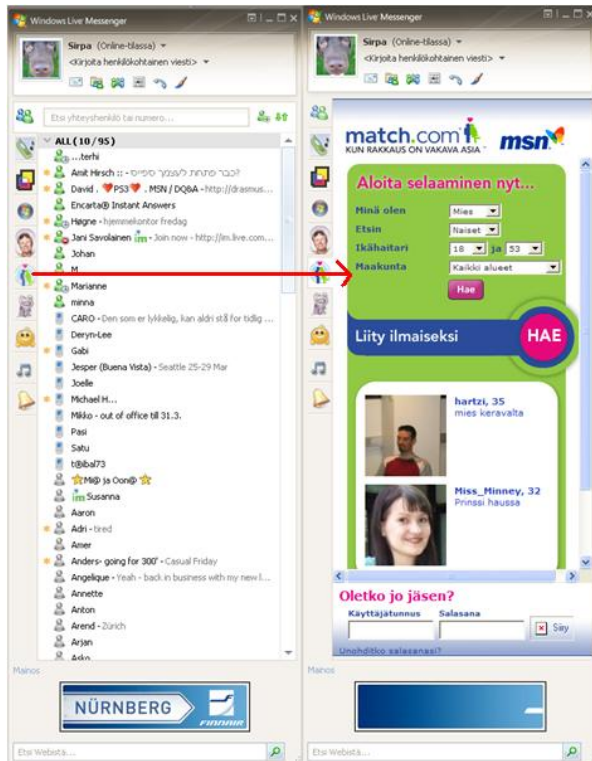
Windows Live Messenger

Sirpa (Online-tilassa)
<Kirjoita henkilökohtainen viesti>

Etsi yhteyshenkilö tai numero...

ALL (10/95)
...terhi
Amit Hirsch :: - כבר פתחת לעצמך סיפיים?
David , PS3 . MSN / DQ&A - http://drasmus...
Encarta® Instant Answers
Høgne - hjemmekontor fredag
Jani Savolainen - Join now - http://im.live.com...
Johan
M
Marianne
minna
CARO - Den som er lykkelig, kan aldri stå for tidlig ...
Deryn-Lee
Gabi
Jesper (Buena Vista) - Seattle 25-29 Mar
Joelle
Michael H...
Mikko - out of office till 31.3.
Pasi
Satu
t@ibal73
Mi@ ja Oon@
Susanna
Aaron
Adri - tired
Amer
Anders- going for 300' - Casual Friday
Angelique - Yeah - back in business with my new l...
Annette
Anton
Arend - Zürich
Arjan
Arko

Mainos

NÜRNBERG
FINNAIR

Etsi Webistä...

Windows Live Messenger

Sirpa (Online-tilassa)
<Kirjoita henkilökohtainen viesti>

match.com
KUN RAKKAUS ON VAKAVA ASIA
msn

Aloita selaaminen nyt...
Minä olen Mies
Etsin Naiset
Ikähaitari 18 ja 53
Maakunta Kaikki alueet
Hae

Liity ilmaiseksi
HAE

hartzi, 35
mies keravalta

Miss_Minney, 32
Prinssi haussa

Oletko jo jäsen?
Käyttäjätunnus
Salasana
Sisään
Unohditko salasanasi?

Mainos

Etsi Webistä...